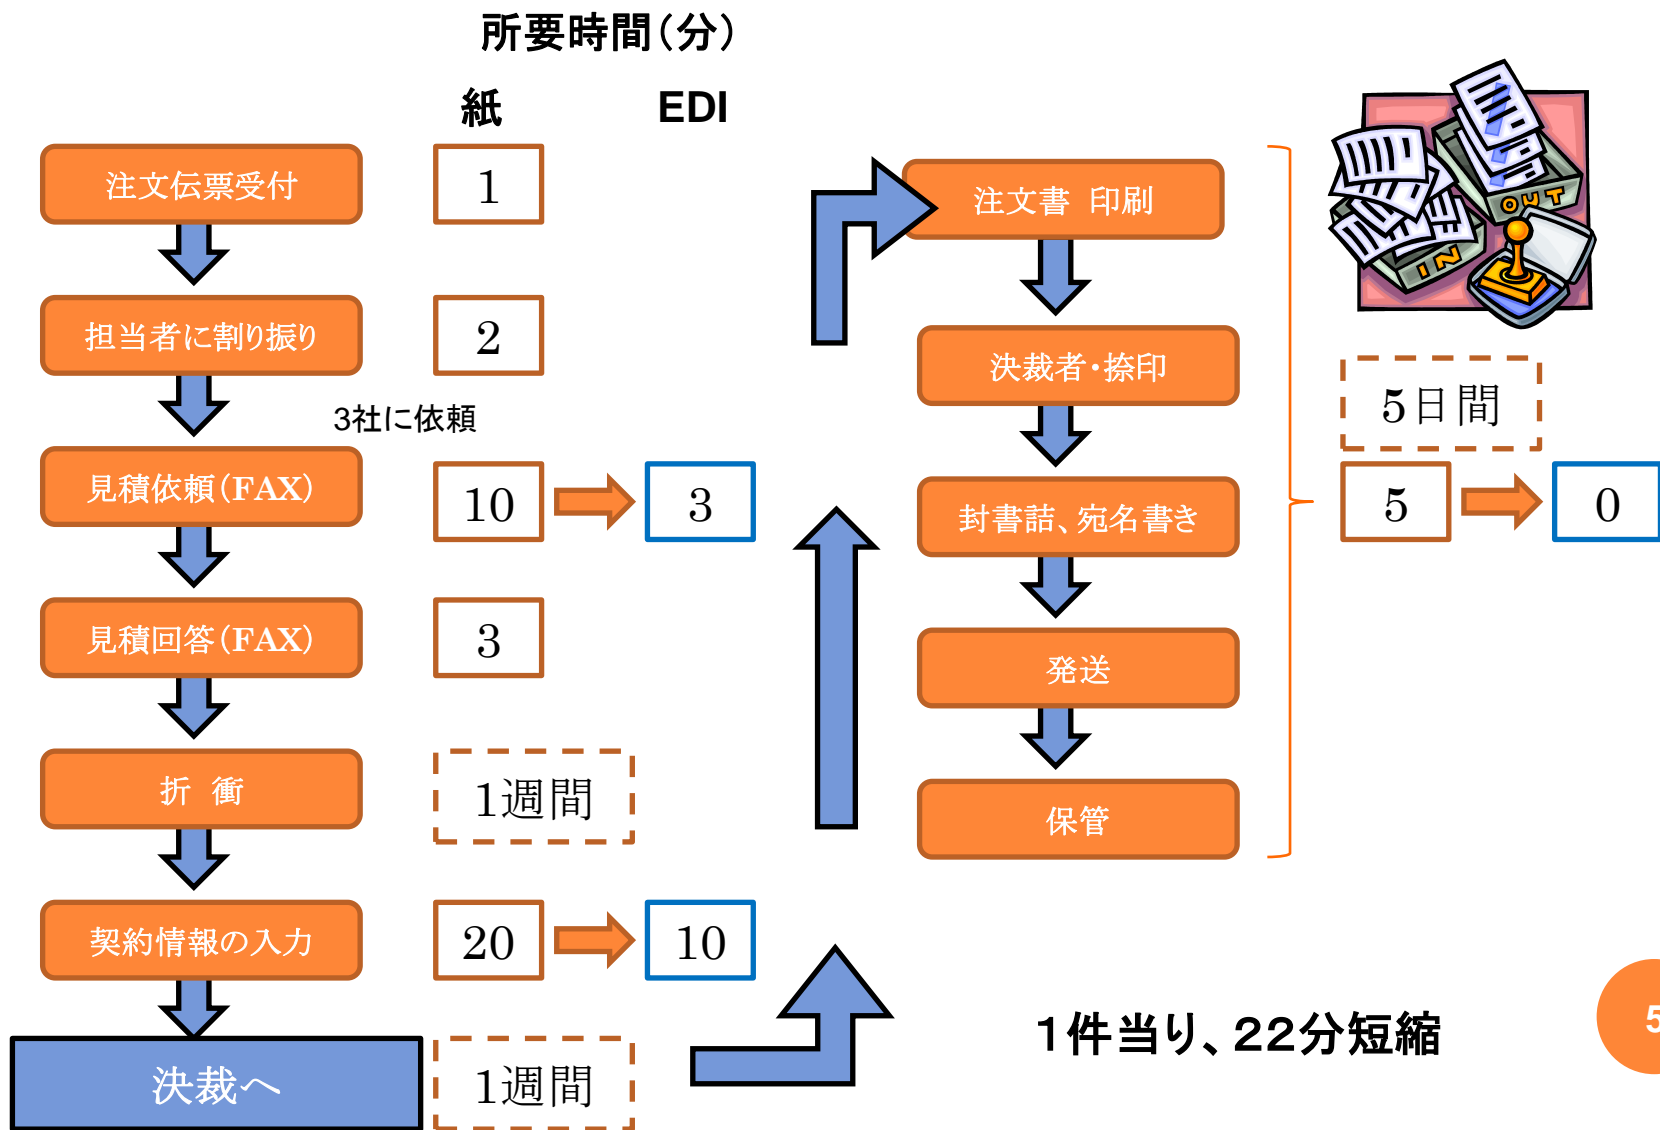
所要時間(分)

紙 EDI

注文伝票受付 1

担当者に割り振り 2

3社に依頼

見積依頼(FAX) 10 3

見積回答(FAX) 3

折 衝 1週間

契約情報の入力 20 10

決裁へ 1週間

注文書 印刷

決裁者・捺印

封書詰、宛名書き

発送

保管

OUT

IN

5日間

5 0

1件当り、22分短縮

5